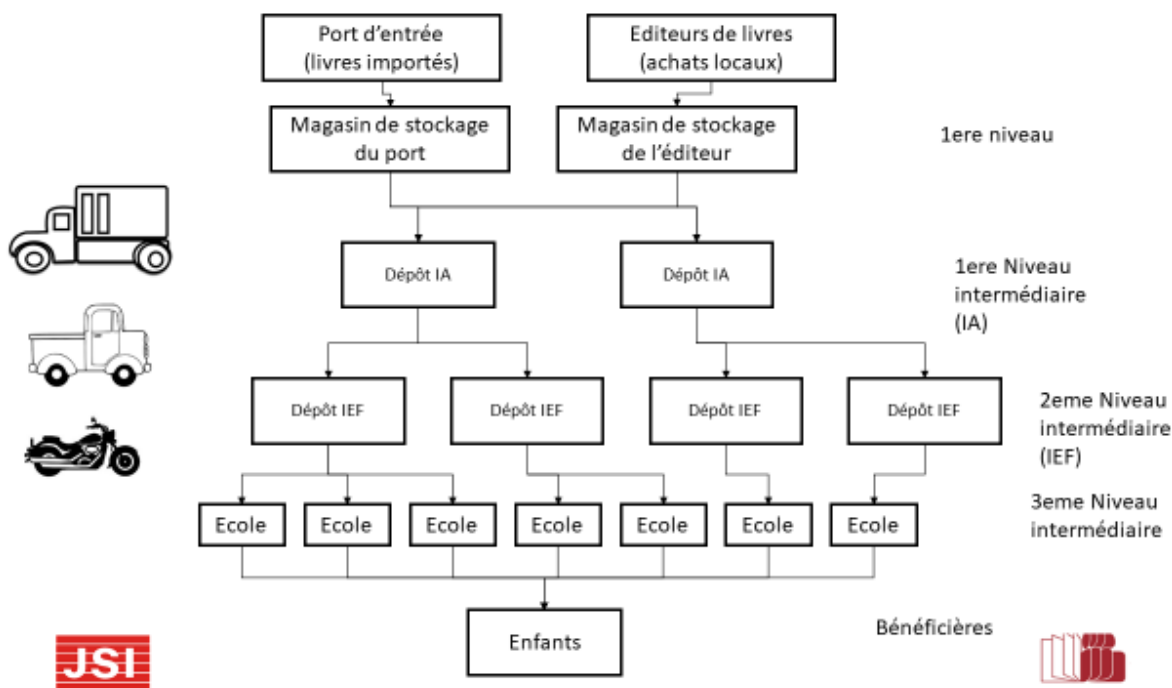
Port d'entrée (livres importés)

Editeurs de livres (achats locaux)

Magasin de stockage du port

Magasin de stockage de l'éditeur

1ere niveau

Dépôt IA

Dépôt IA

1ere Niveau intermédiaire (IA)

Dépôt IEF

Dépôt IEF

Dépôt IEF

Dépôt IEF

2eme Niveau intermédiaire (IEF)

Ecole

Ecole

Ecole

Ecole

Ecole

Ecole

Ecole

3eme Niveau intermédiaire

Enfants

Bénéficières

JSI